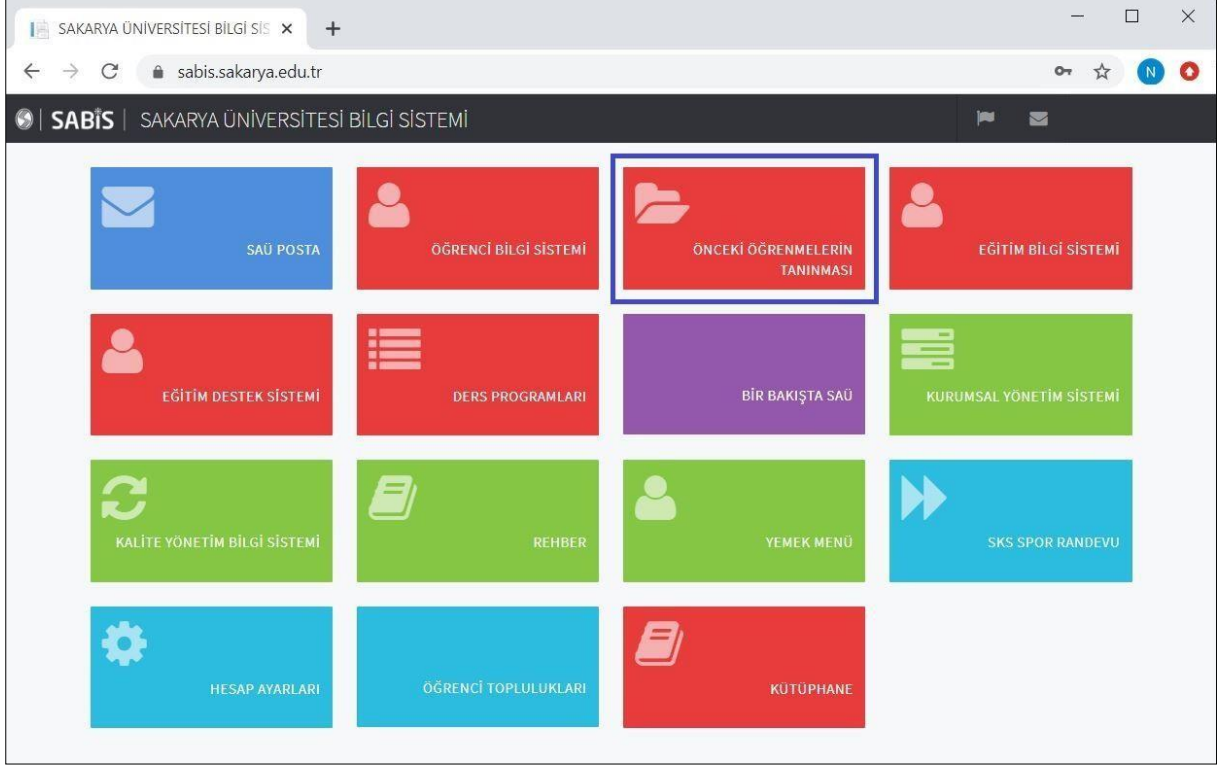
SAKARYA ÜNİVERSİTESİ BİLGİ SİS ×
+
sabis.sakarya.edu.tr
N

SABİS | SAKARYA ÜNİVERSİTESİ BİLGİ SİSTEMİ

SAÜ POSTA
ÖĞRENCİ BİLGİ SİSTEMİ
ÖNCEKİ ÖĞRENMELERİN TANINMASI
EĞİTİM BİLGİ SİSTEMİ
EĞİTİM DESTEK SİSTEMİ
DERS PROGRAMLARI
BİR BAKIŞTA SAÜ
KURUMSAL YÖNETİM SİSTEMİ
KALİTE YÖNETİM BİLGİ SİSTEMİ
REHBER
YEMEK MENÜ
SKS SPOR RANDEVU
HESAP AYARLARI
ÖĞRENCİ TOPLULUKLARI
KÜTÜPHANE